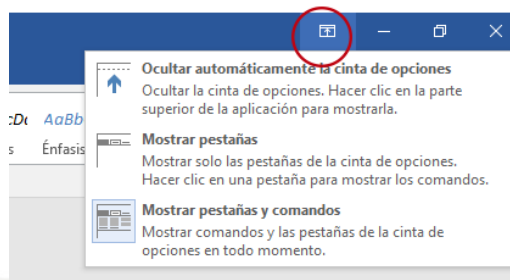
:Dı AaBb
s Énfasis

Ocultar automáticamente la cinta de opciones
Ocultar la cinta de opciones. Hacer clic en la parte superior de la aplicación para mostrarla.

Mostrar pestañas
Mostrar solo las pestañas de la cinta de opciones. Hacer clic en una pestaña para mostrar los comandos.

Mostrar pestañas y comandos
Mostrar comandos y las pestañas de la cinta de opciones en todo momento.